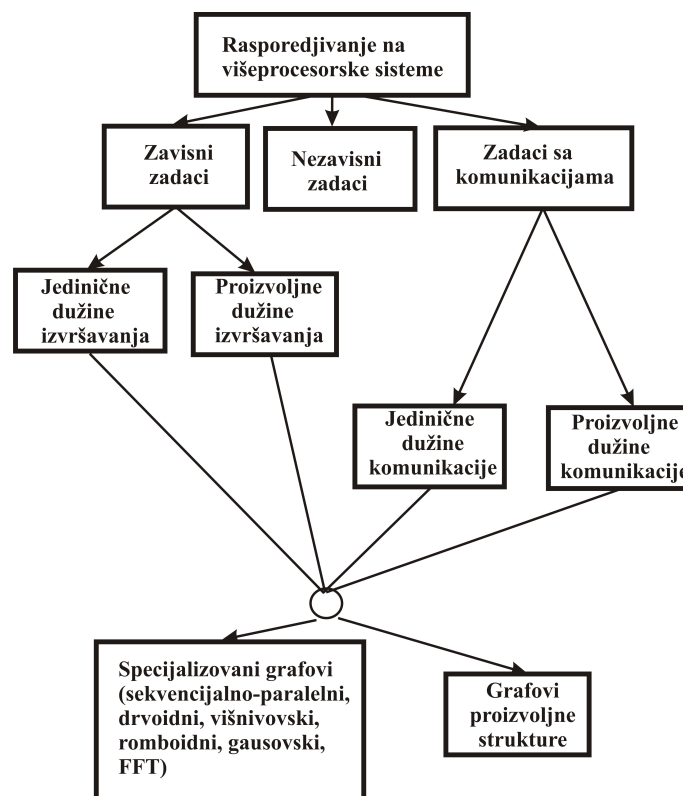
Rasporedjivanje na višeprocesorske sisteme

Zavisni zadaci

Nezavisni zadaci

Zadaci sa komunikacijama

Jedinične dužine izvršavanja

Proizvoljne dužine izvršavanja

Jedinične dužine komunikacije

Proizvoljne dužine komunikacij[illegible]

Specijalizovani grafovi (sekvencijalno-paralelni, drvoidni, višnivovski, romboidni, gausovski, FFT)

Grafovi proizvoljne strukture